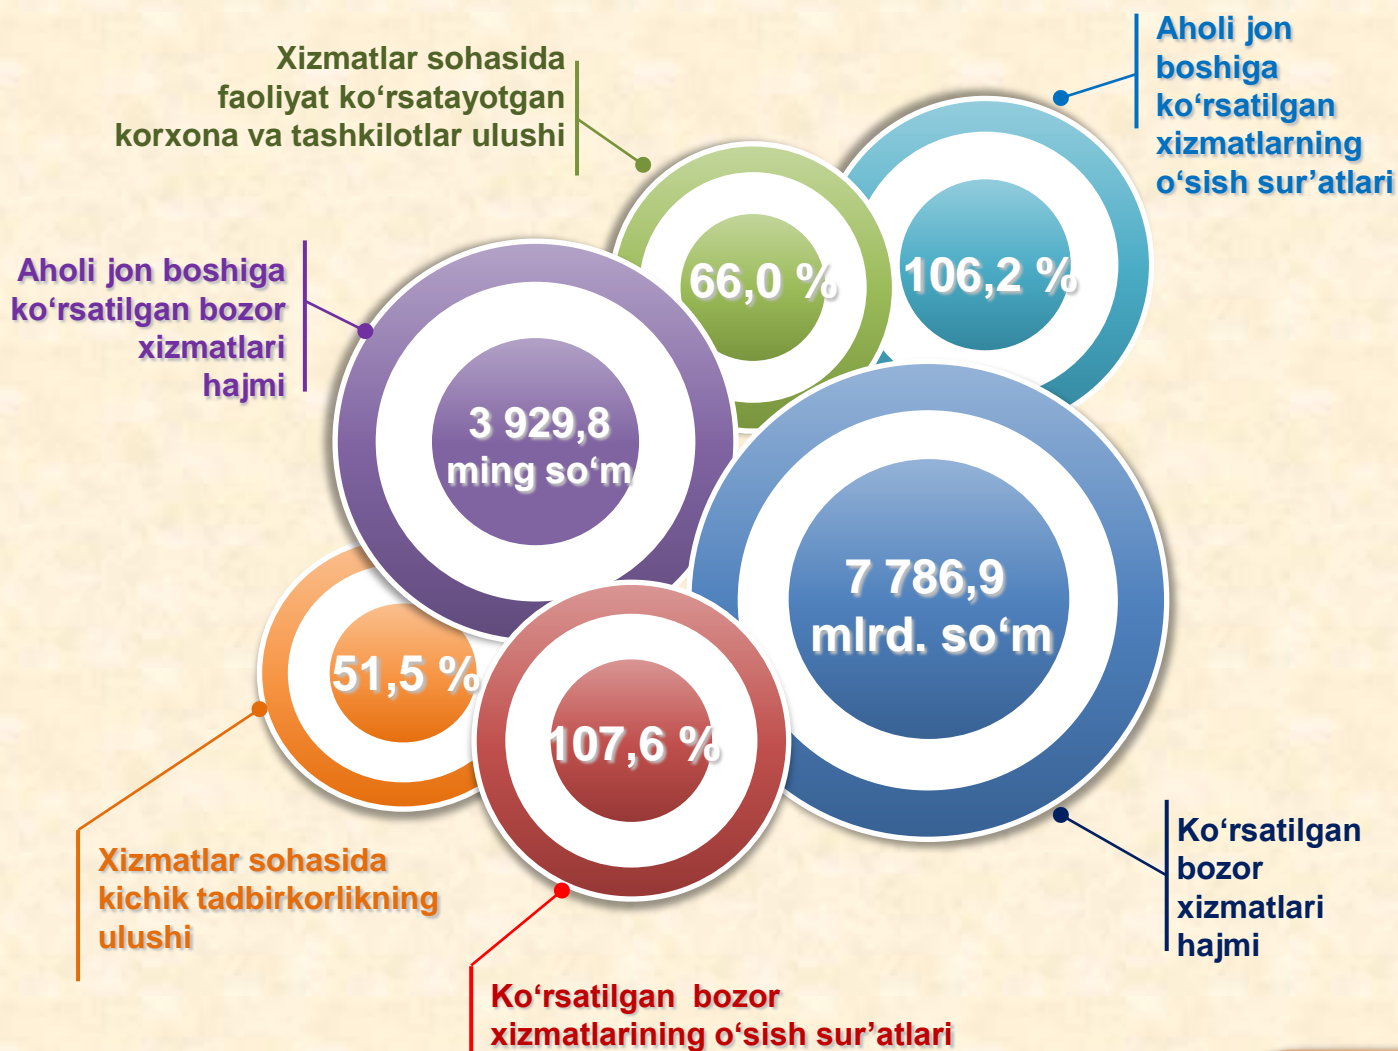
Xizmatlar sohasida faoliyat ko‘rsatayotgan korxona va tashkilotlar ulushi

Aholi jon boshiga ko‘rsatilgan xizmatlarning o‘sish sur’atlari

66,0 %

106,2 %

Aholi jon boshiga ko‘rsatilgan bozor xizmatlari hajmi

3 929,8 ming so‘m

7 786,9 mlrd. so‘m

51,5 %

107,6 %

Xizmatlar sohasida kichik tadbirkorlikning ulushi

Ko‘rsatilgan bozor xizmatlari hajmi

Ko‘rsatilgan bozor xizmatlarining o‘sish sur’atlari